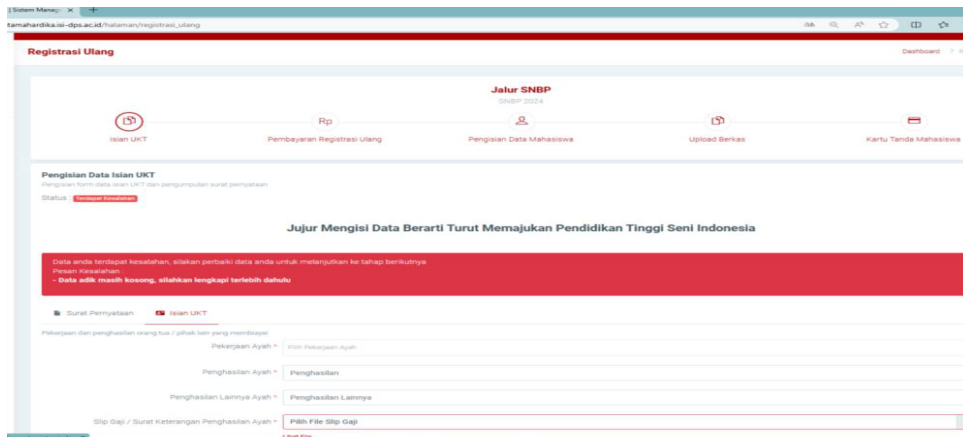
Sistem Manaj ×  +

tamahardika.isi-dps.ac.id/halaman/registrasi_ulang

Registrasi Ulang

Dashboard

Jalur SNBP
SNBP 2024

Isian UKT
Rp
Pembayaran Registrasi Ulang
Pengisian Data Mahasiswa
Upload Berkas
Kartu Tanda Mahasiswa

Pengisian Data Isian UKT
Pengisian form data isian UKT dan pengumpulan surat pernyataan
Status Terdapat Kesalahan

Jujur Mengisi Data Berarti Turut Memajukan Pendidikan Tinggi Seni Indonesia

Data anda terdapat kesalahan, silakan perbaiki data anda untuk melanjutkan ke tahap berikutnya
Pesan Kesalahan
- Data adik masih kosong, silahkan lengkapi terlebih dahulu

Surat Pernyataan
Isian UKT

Pekerjaan dan penghasilan orang tua / pihak lain yang membiayai

Pekerjaan Ayah * Pilih Pekerjaan Ayah

Penghasilan Ayah * Penghasilan

Penghasilan Lainnya Ayah * Penghasilan Lainnya

Slip Gaji / Surat Keterangan Penghasilan Ayah * Pilih File Slip Gaji